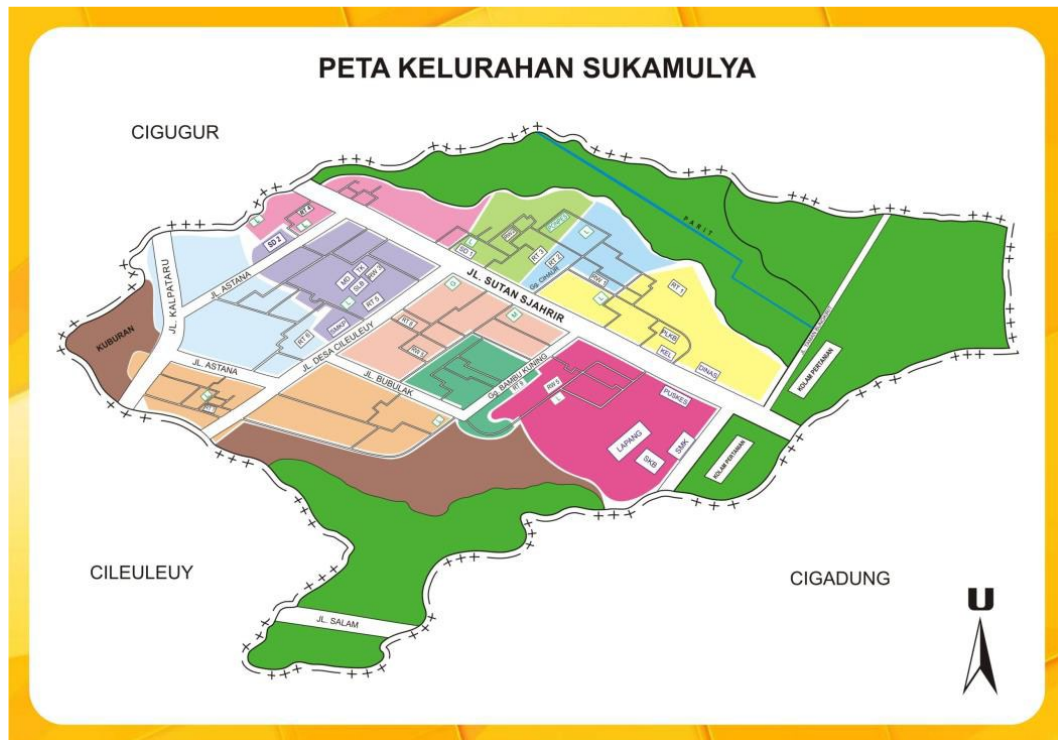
PETA KELURAHAN SUKAMULYA

CIGUGUR

SD 2

JL. ASTANA

JL. KALPATARU

KUBURAN

JL. ASTANA

JL. DESA CILEULEUY

RT 6

RT 3

JL. SUTAN SJAHRIR

Gg. CIHAUR

RT 2

RT 1

RT 1

RW 1

JL. BUBULAK

Gg. BAMBU KUNING

RW 3

PUSKES

LAPANG

SKB

SMK

KEL

DINAS

PARIT

KOLAM PERTANIAN

KOLAM PERTANIAN

CILEULEUY

JL. SALAM

CIGADUNG

U